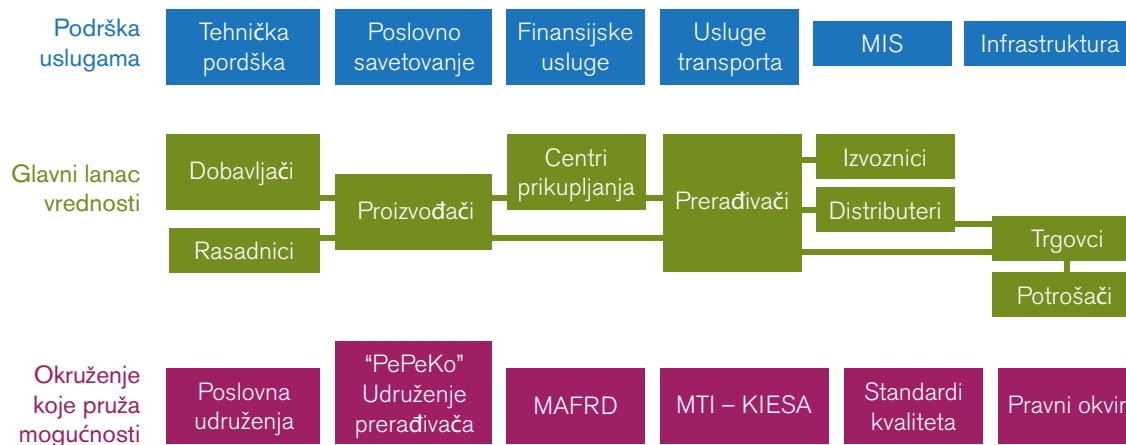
Podrška uslugama

Tehnička pordška

Poslovno savetovanje

Finansijske usluge

Usluge transporta

MIS

Infrastruktura

Glavni lanac vrednosti

Dobavljači

Rasadnici

Proizvođači

Centri prikupljanja

Prerađivači

Izvoznici

Distributeri

Trgovci

Potrošači

Okruženje koje pruža mogućnosti

Poslovna udruženja

“PePeKo” Udruženje prerađivača

MAFRD

MTI – KIESA

Standardi kvaliteta

Pravni okvir